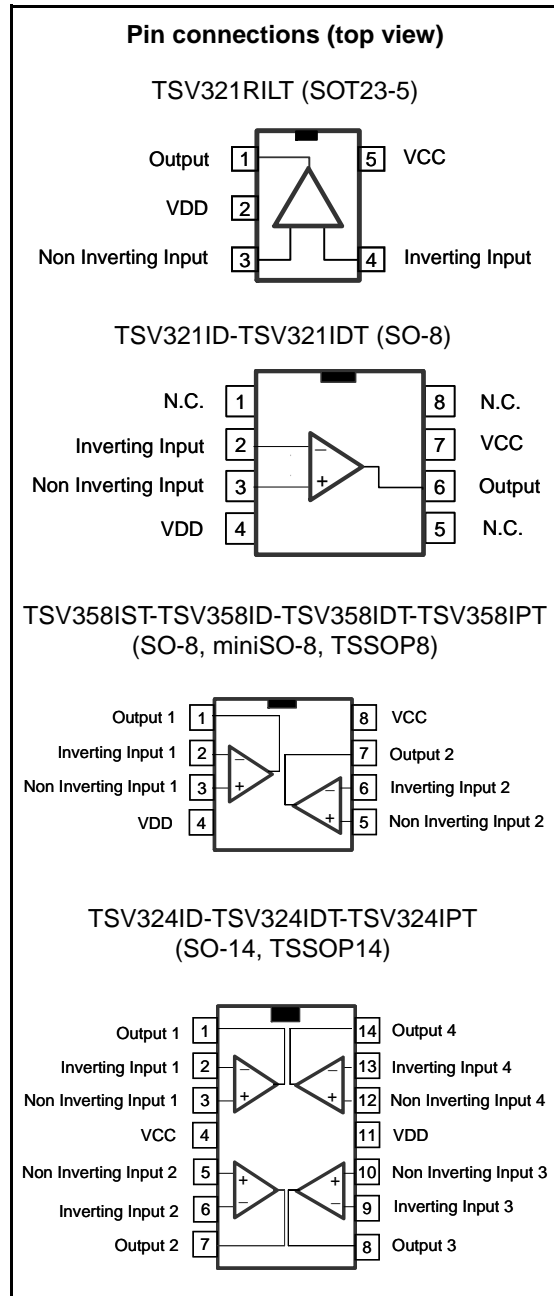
**Pin connections (top view)**

TSV321RILT (SOT23-5)

Output 1
VDD 2
Non Inverting Input 3
5 VCC
4 Inverting Input

TSV321ID-TSV321IDT (SO-8)

N.C. 1
Inverting Input 2
Non Inverting Input 3
VDD 4
8 N.C.
7 VCC
6 Output
5 N.C.

–
+

TSV358IST-TSV358ID-TSV358IDT-TSV358IPT (SO-8, miniSO-8, TSSOP8)

Output 1 1
Inverting Input 1 2
Non Inverting Input 1 3
VDD 4
8 VCC
7 Output 2
6 Inverting Input 2
5 Non Inverting Input 2

–
+
–
+

TSV324ID-TSV324IDT-TSV324IPT (SO-14, TSSOP14)

Output 1 1
Inverting Input 1 2
Non Inverting Input 1 3
VCC 4
Non Inverting Input 2 5
Inverting Input 2 6
Output 2 7
14 Output 4
13 Inverting Input 4
12 Non Inverting Input 4
11 VDD
10 Non Inverting Input 3
9 Inverting Input 3
8 Output 3

–
+
–
+
+
–
+
–